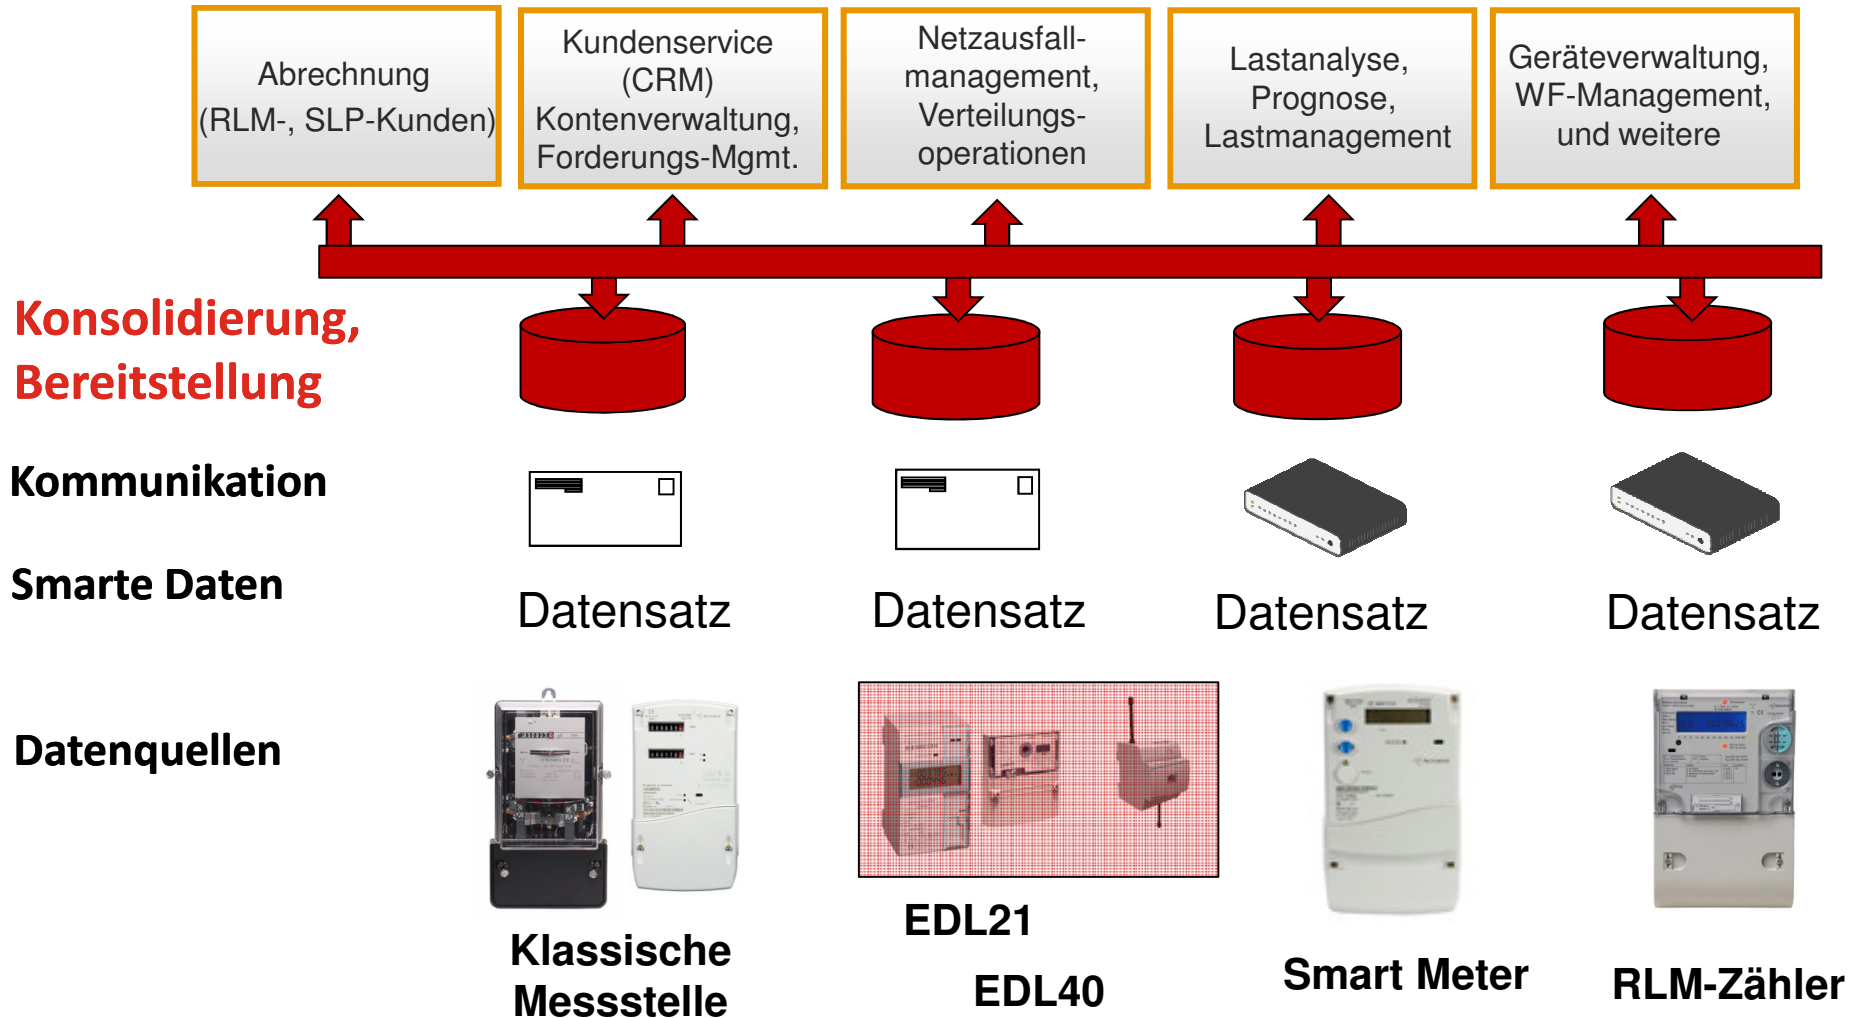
Abrechnung (RLM-, SLP-Kunden)

Kundenservice (CRM) Kontenverwaltung, Forderungs-Mgmt.

Netzausfallmanagement, Verteilungsoperationen

Lastanalyse, Prognose, Lastmanagement

Geräteverwaltung, WF-Management, und weitere

Konsolidierung, Bereitstellung

Kommunikation

Smarte Daten

Datensatz

Datensatz

Datensatz

Datensatz

Datenquellen

Klassische Messstelle

EDL21

EDL40

Smart Meter

RLM-Zähler